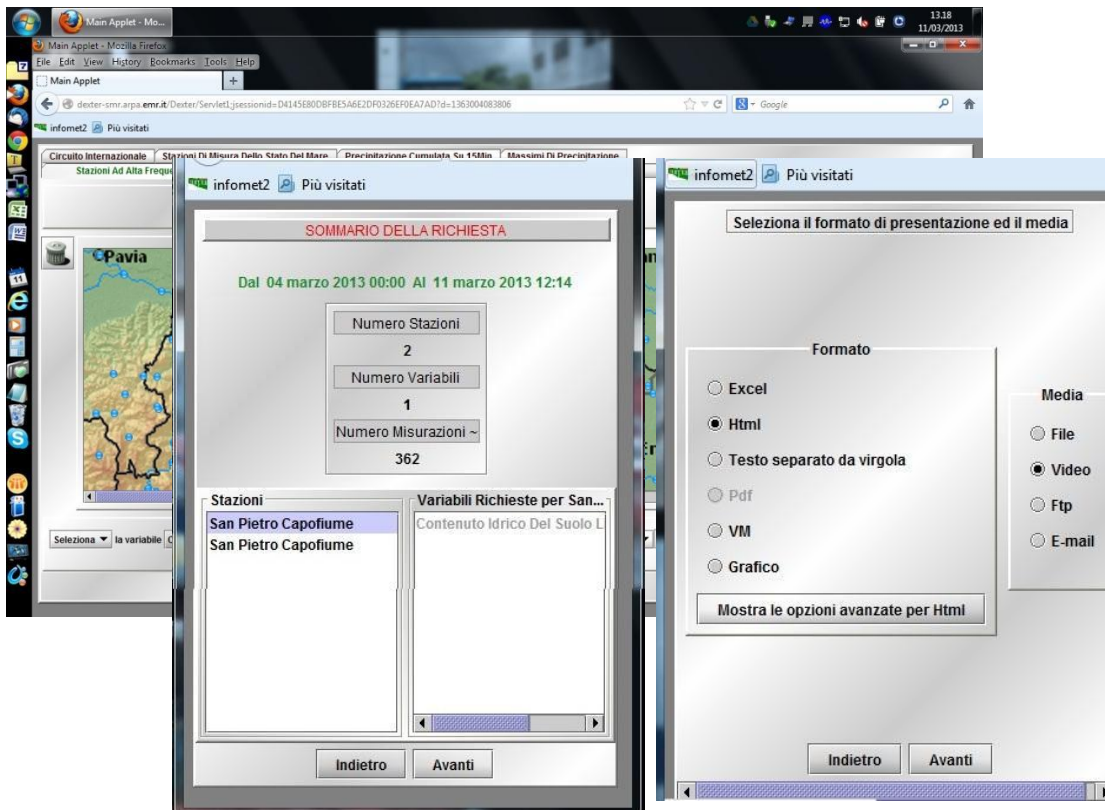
Main Applet - Mo...

13.18
11/03/2013

Main Applet - Mozilla Firefox
File Edit View History Bookmarks Tools Help
Main Applet
dexter-smr.arpa.emr.it/Dexter/Servlet1;jsessionid=D4145E80DBFBE5A6E2DF0326EF0EA7AD?d=1363004083806
Google
infomet2 Più visitati

Circuito Internazionale | Stazioni Di Misura Dello Stato Del Mare | Precipitazione Cumulata Su 15Min | Massimi Di Precipitazione
Stazioni Ad Alta Freque

Pavia

Seleziona ▼ la variabile

infomet2 Più visitati

SOMMARIO DELLA RICHIESTA

Dal 04 marzo 2013 00:00 Al 11 marzo 2013 12:14

Numero Stazioni
2
Numero Variabili
1
Numero Misurazioni ~
362

Stazioni
San Pietro Capofiume
San Pietro Capofiume

Variabili Richieste per San...
Contenuto Idrico Del Suolo L

Indietro Avanti

infomet2 Più visitati

Seleziona il formato di presentazione ed il media

Formato
Excel
Html
Testo separato da virgola
Pdf
VM
Grafico

Mostra le opzioni avanzate per Html

Media
File
Video
Ftp
E-mail

Indietro Avanti